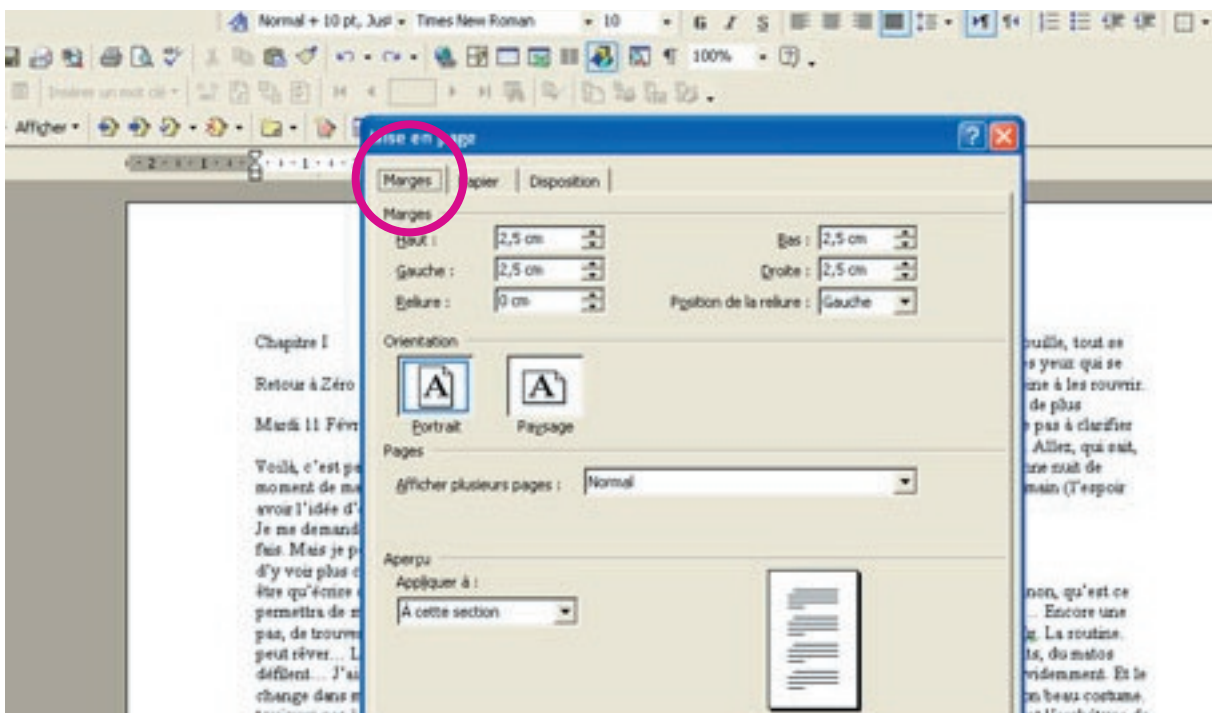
Normal + 10 pt, Just · Times New Roman · 10 · G I S

100%

Insérer un mot clé

Afficher

Mise en page

Marges | Papier | Disposition

Marges

Haut : 2,5 cm

Bas : 2,5 cm

Gauche : 2,5 cm

Droite : 2,5 cm

Reliure : 0 cm

Position de la reliure : Gauche

Orientation

Portrait

Paysage

Pages

Afficher plusieurs pages : Normal

Aperçu

Appliquer à :

À cette section

Chapitre I

Retour à Zéro

Mardi 11 Févr

Voilà, c'est p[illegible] moment de m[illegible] avoir l'idée d'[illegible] Je me demand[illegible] fais. Mais je p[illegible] d'y voir plus c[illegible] être qu'écrire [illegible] permettra de m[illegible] pas, de trouve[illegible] peut rêver... L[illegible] défilent... J'ai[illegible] change dans m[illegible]

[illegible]ouille, tout se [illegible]s yeux qui se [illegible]ne à les rouvrir. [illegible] de plus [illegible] pas à clarifier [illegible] Allez, qui sait, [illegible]ne nuit de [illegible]main (l'espoir

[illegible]non, qu'est ce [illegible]... Encore une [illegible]g. La routine. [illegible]ts, du matos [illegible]vidемment. Et le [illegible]n beau costume.